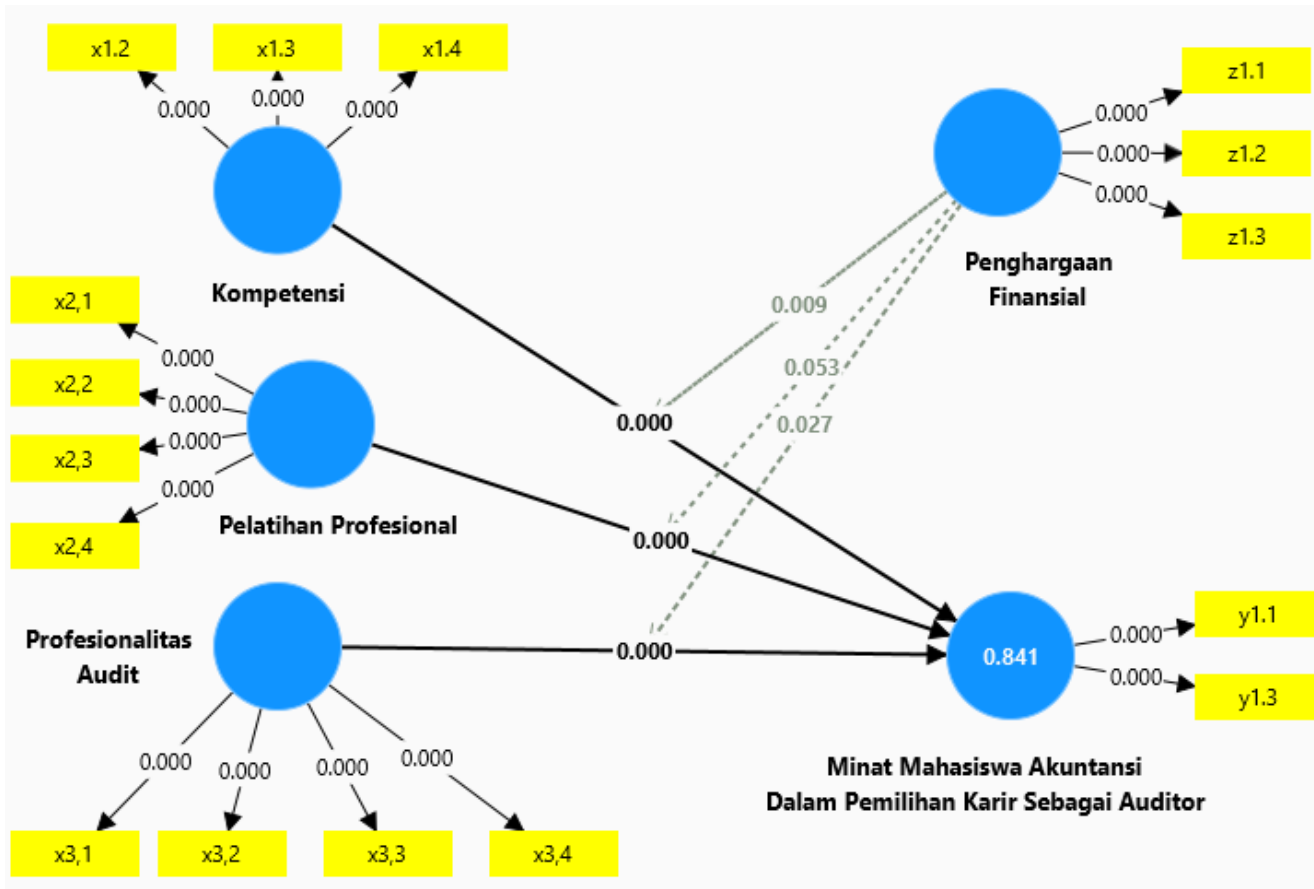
x1.2
x1.3
x1.4
0.000
0.000
0.000
Kompetensi

x2,1
x2,2
x2,3
x2,4
0.000
0.000
0.000
0.000
Pelatihan Profesional

Profesionalitas Audit
0.000
0.000
0.000
0.000
x3,1
x3,2
x3,3
x3,4

z1.1
z1.2
z1.3
0.000
0.000
0.000
Penghargaan Finansial

0.009
0.053
0.027
0.000
0.000
0.000

0.841
0.000
0.000
y1.1
y1.3
Minat Mahasiswa Akuntansi Dalam Pemilihan Karir Sebagai Auditor